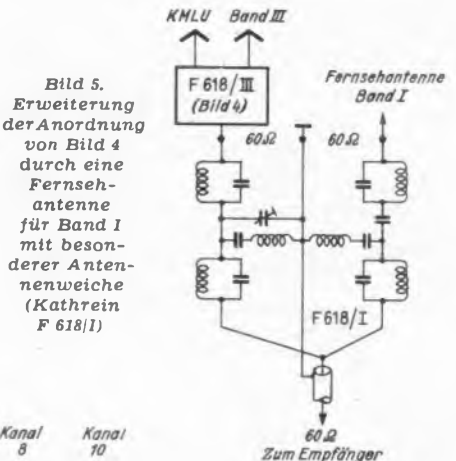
KMLU Band III

F 618/III (Bild 4)

Fernsehantenne Band I

60 Ω

60 Ω

Bild 5. Erweiterung der Anordnung von Bild 4 durch eine Fernsehantenne für Band I mit besonderer Antennenweiche (Kathrein F 618/I)

F 618/I

60 Ω Zum Empfänger

Kanal 8

Kanal 10